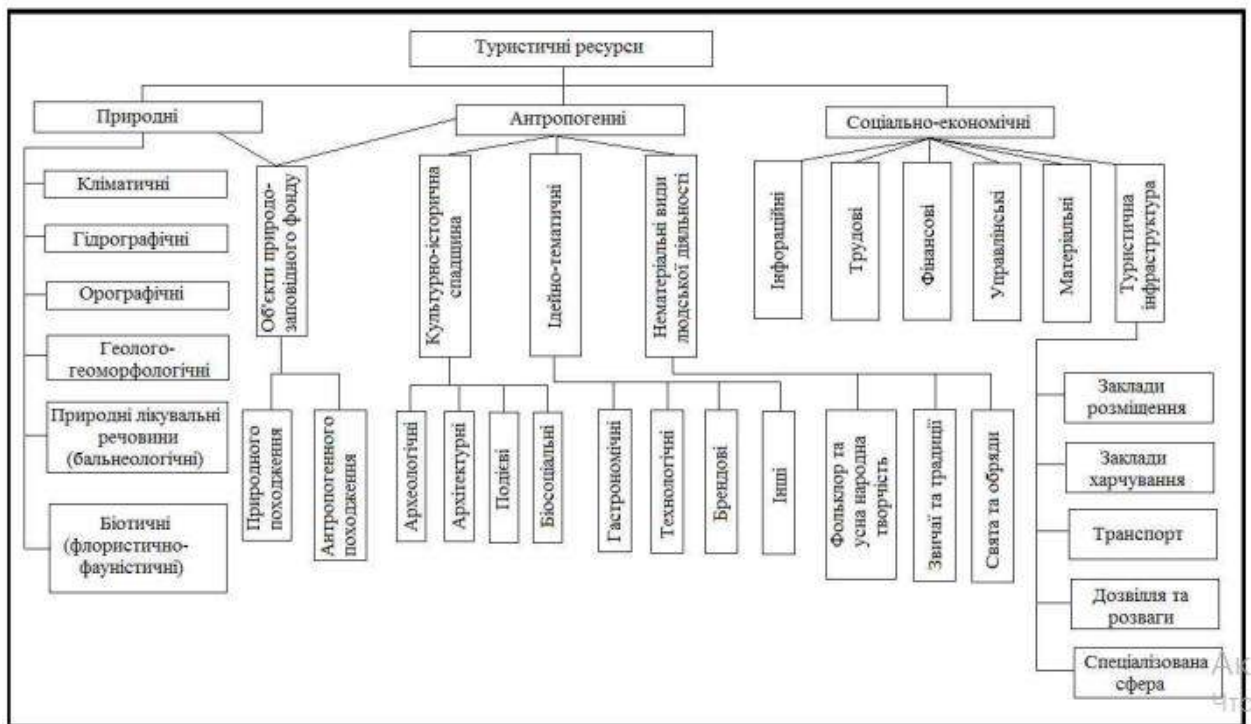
Туристичні ресурси

Природні

Антропогенні

Соціально-економічні

Кліматичні

Гідрографічні

Орографічні

Геолого-геоморфологічні

Природні лікувальні речовини (бальнеологічні)

Біотичні (флористично-фауністичні)

Об'єкти природо-заповідного фонду

Природного походження

Антропогенного походження

Культурно-історична спадщина

Археологічні

Архітектурні

Подієві

Біосоціальні

Ідейно-тематичні

Гастрономічні

Технологічні

Брендові

Інші

Нематеріальні види людської діяльності

Фольклор та усна народна творчість

Звичаї та традиції

Свята та обряди

Інфораційні

Трудові

Фінансові

Управлінські

Матеріальні

Туристична інфраструктура

Заклади розміщення

Заклади харчування

Транспорт

Дозвілля та розваги

Спеціалізована сфера

Ак
Что